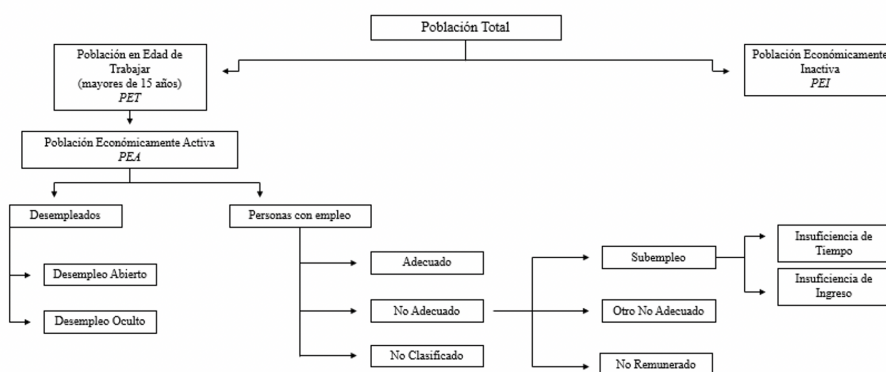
Población Total

Población en Edad de Trabajar (mayores de 15 años) *PET*

Población Económicamente Inactiva *PEI*

Población Económicamente Activa *PEA*

Desempleados

Personas con empleo

Desempleo Abierto

Desempleo Oculto

Adecuado

No Adecuado

No Clasificado

Subempleo

Otro No Adecuado

No Remunerado

Insuficiencia de Tiempo

Insuficiencia de Ingreso